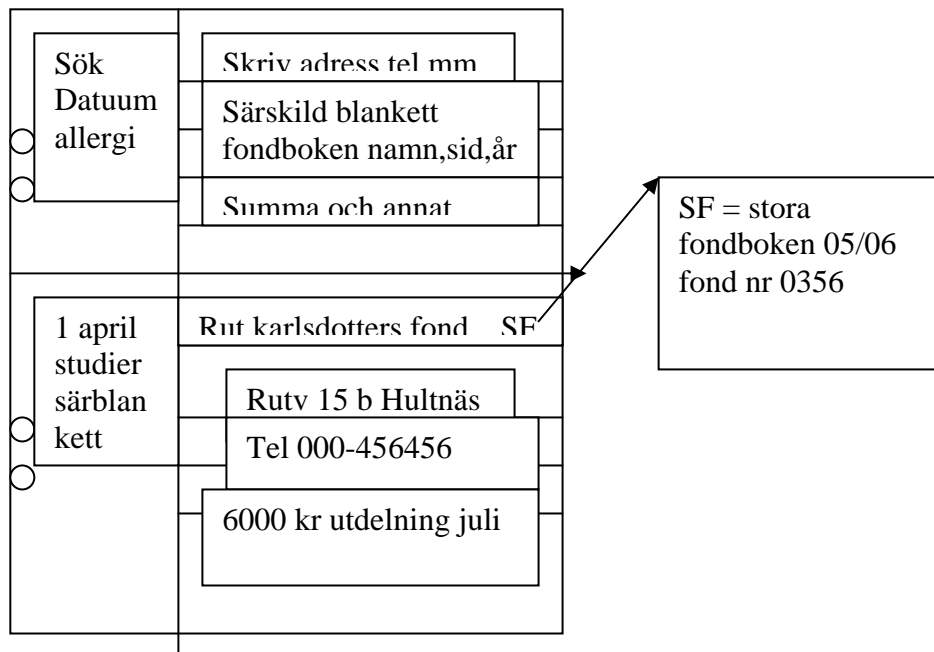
Sök Datuum allergi

Skriv adress tel mm

Särskild blankett fondboken namn,sid,år

Summa och annat

1 april studier särblan kett

Rut karlsdotters fond SF

Rutv 15 b Hultnäs

Tel 000-456456

6000 kr utdelning juli

SF = stora fondboken 05/06 fond nr 0356